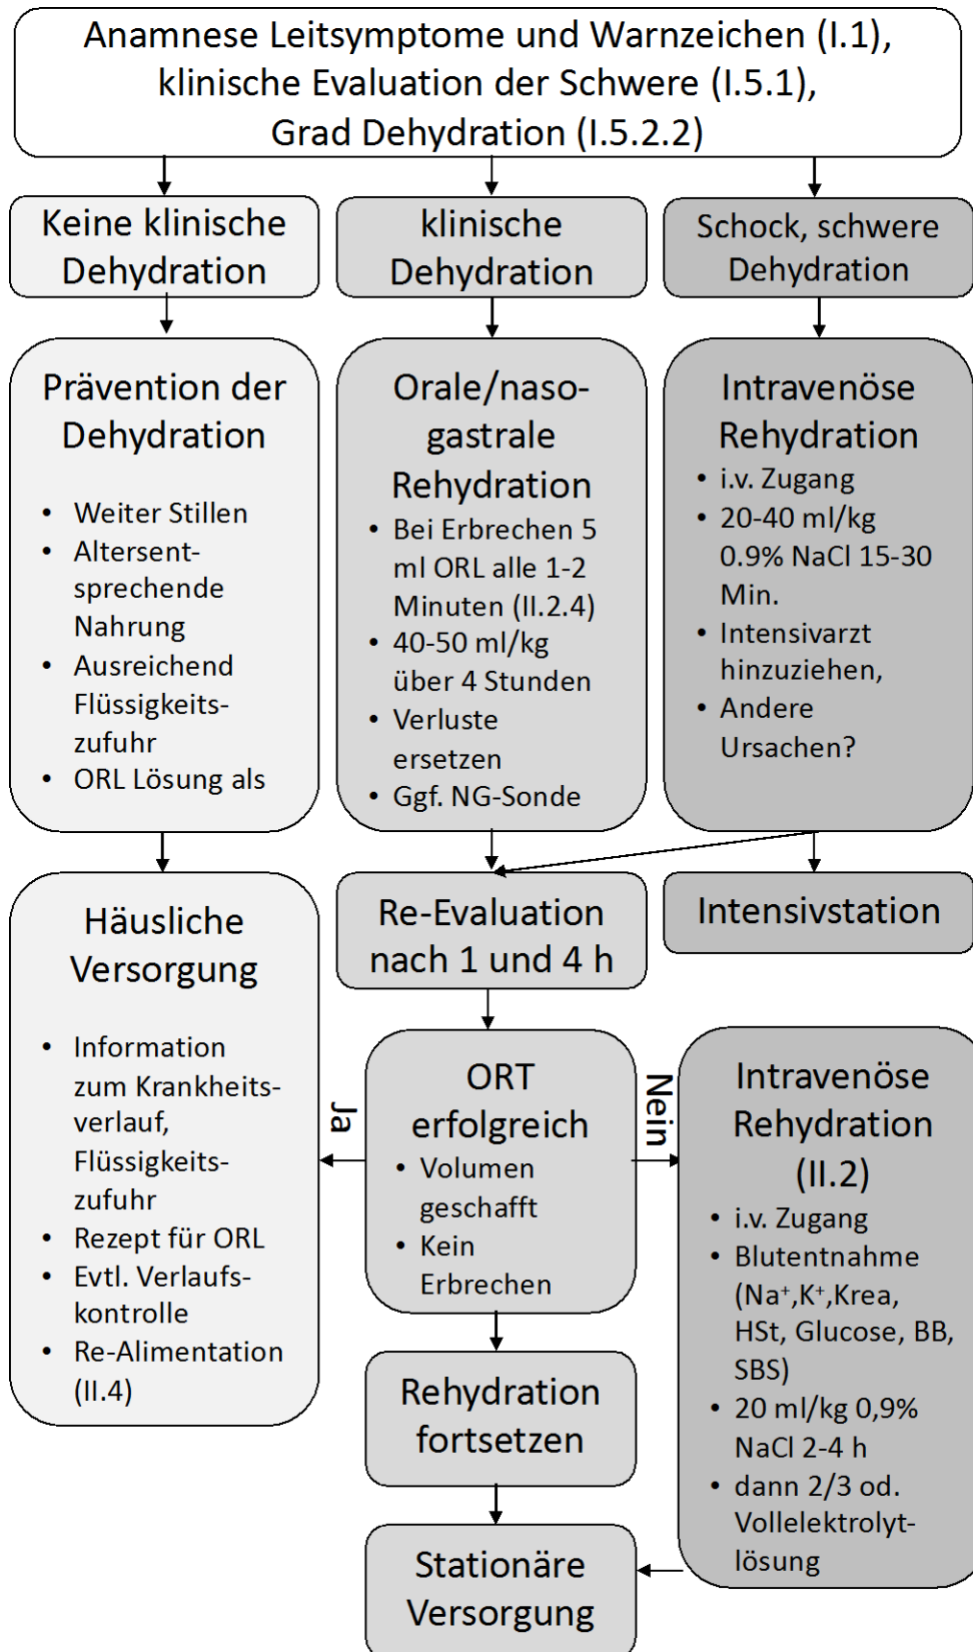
Anamnese Leitsymptome und Warnzeichen (I.1), klinische Evaluation der Schwere (I.5.1), Grad Dehydration (I.5.2.2)

Keine klinische Dehydration

klinische Dehydration

Schock, schwere Dehydration

Prävention der Dehydration

- Weiter Stillen
- Altersentsprechende Nahrung
- Ausreichend Flüssigkeitszufuhr
- ORL Lösung als

Orale/nasogastrale Rehydration

- Bei Erbrechen 5 ml ORL alle 1-2 Minuten (II.2.4)
- 40-50 ml/kg über 4 Stunden
- Verluste ersetzen
- Ggf. NG-Sonde

Intravenöse Rehydration

- i.v. Zugang
- 20-40 ml/kg 0.9% NaCl 15-30 Min.
- Intensivarzt hinzuziehen,
- Andere Ursachen?

Häusliche Versorgung

- Information zum Krankheitsverlauf, Flüssigkeitszufuhr
- Rezept für ORL
- Evtl. Verlaufskontrolle
- Re-Alimentation (II.4)

Re-Evaluation nach 1 und 4 h

Intensivstation

Ja

ORT erfolgreich

- Volumen geschafft
- Kein Erbrechen

Nein

Intravenöse Rehydration (II.2)

- i.v. Zugang
- Blutentnahme ($Na^+$,$K^+$,Krea, HSt, Glucose, BB, SBS)
- 20 ml/kg 0,9% NaCl 2-4 h
- dann 2/3 od. Vollelektrolytlösung

Rehydration fortsetzen

Stationäre Versorgung